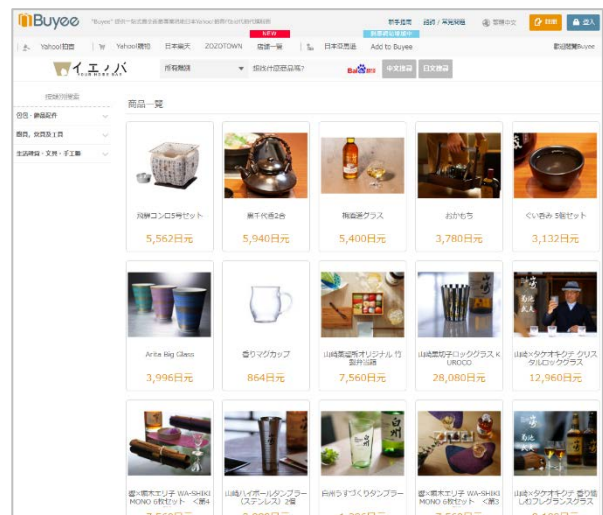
Buyee "Buyee" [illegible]

新手指南 | 說明 / 常見問題 | 繁體中文 | 註冊 | 登入

NEW

Yahoo!拍賣 | Yahoo!購物 | 日本樂天 | ZOZOTOWN | 店舖一覽 | 日本亞馬遜 | Add to Buyee | 歡迎光臨Buyee

イエノバ

所有商品 | 搜尋什麼商品呢? | Baidu | 中文搜尋 | 日文搜尋

按類別搜索

包包・飾品配件

廚房、食器及工具

生活雜貨・文具・手工藝

商品一覧

炭酸コンロ5号セット
5,562日元

黒千代香2合
5,940日元

梅酒酒グラス
5,400日元

おかもち
3,780日元

ぐい呑み 5個セット
3,132日元

Arita Big Glass
3,996日元

香りマグカップ
864日元

山崎蒸留所オリジナル 竹製升5点
7,560日元

山崎蒸留所ロックグラス KUROCO
28,080日元

山崎×タケオキクチ クリスタルロックグラス
12,960日元

睿×篤木エリ子 WA-SHIKI MONO 4枚セット <第4

山崎ハイボールタンブラー (ステンレス) 2個

白州うすづくりタンブラー

睿×篤木エリ子 WA-SHIKI MONO 4枚セット <第3

山崎×タケオキクチ 匠の技しびりグラス